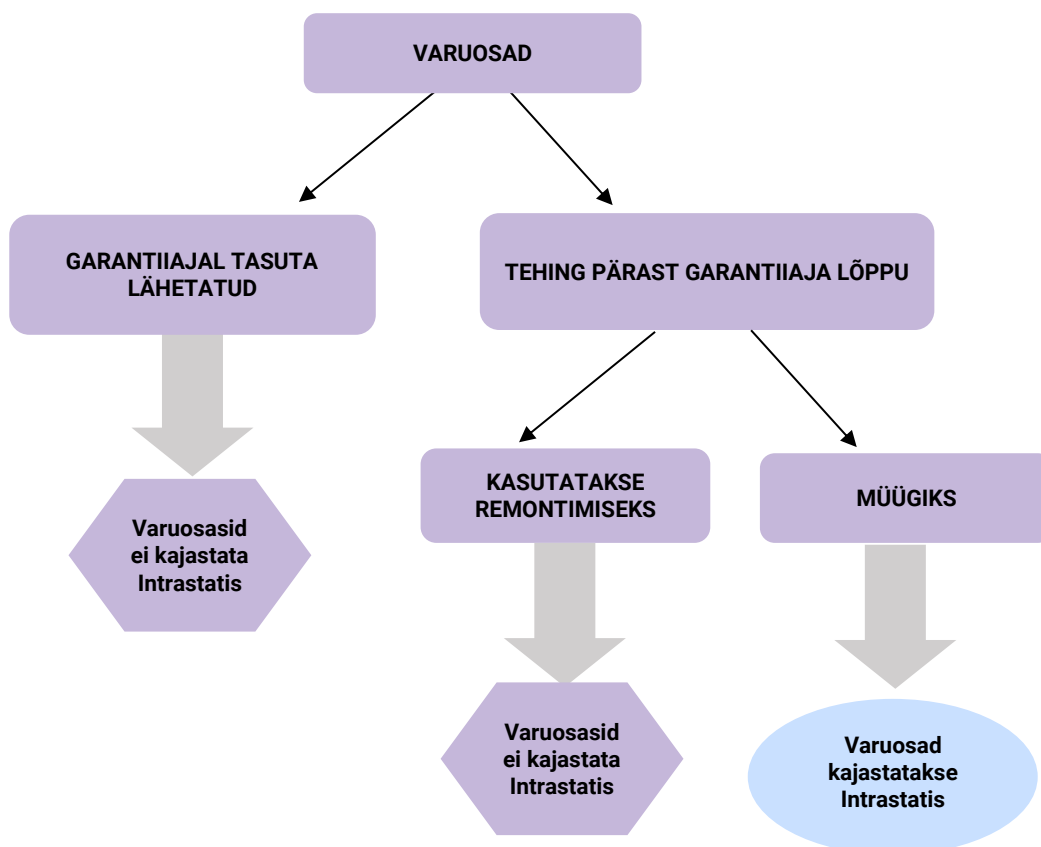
VARUOSAD

GARANTIIAJAL TASUTA LÄHETATUD

Varuosasid ei kajastata Intrastatis

TEHING PÄRAST GARANTIIAJA LÕPPU

KASUTATAKSE REMONTIMISEKS

Varuosasid ei kajastata Intrastatis

MÜÜGIKS

Varuosad kajastatakse Intrastatis